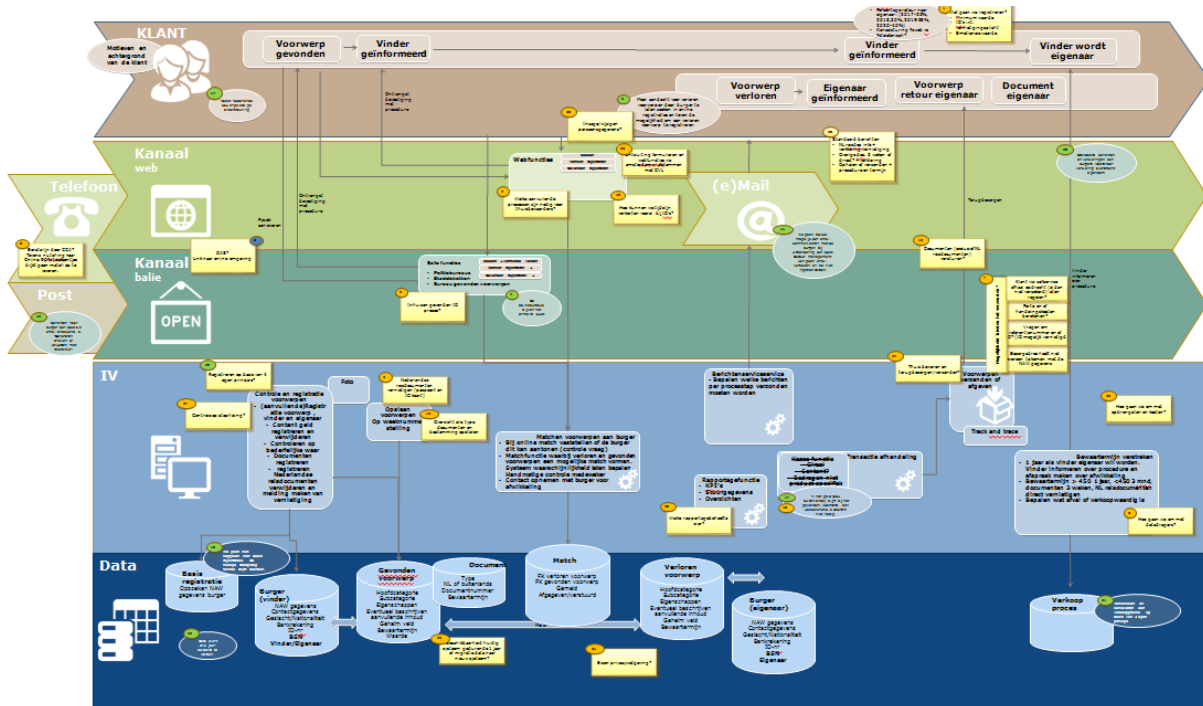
KLANT

Midleven en achtergrond van de klant

Voorwerp gevonden

Vinder geïnformeerd

Vinder geïnformeerd

Vinder wordt eigenaar

Voorwerp verloren

Eigenaar geïnformeerd

Voorwerp retour eigenaar

Document eigenaar

Kanaal web

Telefoon

Kanaal balie

OPEN

Post

Webfuncties

(e)Mail

Balie functies
• Politiebureaus
• Stadsdeelloket
• Bureau gevonden voorwerpen

Imago/prijsgev. ervoor eigenaar?

DigiD?

Invloeden gevonden ID proces?

Terugbezorgen

IV

Foto

Controle en registratie voorwerpen

Opslaan voorwerpen Op weeknummer stelling

Matchen voorwerpen aan burger
- Bij online match vaststellen of de burger dit kan aantonen (controle vraag)
- Matchfunctie waarbij vinden en gevonden voorwerpen een mogelijke match vormen. Systeem waarschijnlijkheid laten bepalen
- Handmatige controle medewerker
- Contact opnemen met burger voor afwikkeling

Berichtenservicebus
- Bepalen welke berichten per processtap verzonden moeten worden

Rapportagefunctie
- KPI's
- Stuurgegevens
- Overzichten

Financiële afhandeling

Voorwerp verzenden of afgeven

Track and trace

Bewaartermijn vertreden
- 1 jaar als vinder eigenaar wil worden. Vinder informeren over procedure en afspraak maken voor afhandeling
- Bewaartermijn > €450 1 jaar, <€450 3 mnd, documenten 3 weken, NL reisdocumenten direct vernietigen
- Bepalen wat af of verkoopwaardig is

Data

Basis registratie

Burger (vinder)
NAW gegevens
Contactgegevens
Geslacht/Nationaliteit
Bankrekening
ID-nr
BSN*
Vinder/Eigenaar

Gevonden voorwerp
Hoofdcategorie
Subcategorie
Eigenschappen
Eventueel beschrijven
aanvullende inhoud
Gemeld veld
Bewaartermijn
Waarde

Document
Type
NL of buitenlands
Documentnummer
Bewaartermijn

Match
FK verloren voorwerp
FK gevonden voorwerp
Gemeld
Afgegeven/verstuurd

Verloren voorwerp
Hoofdcategorie
Subcategorie
Eigenschappen
Eventueel beschrijven
aanvullende inhoud
Gemeld veld
Bewaartermijn

Burger (eigenaar)
NAW gegevens
Contactgegevens
Geslacht/Nationaliteit
Bankrekening
ID-nr
BSN*
Eigenaar

Verkoop proces

Eisen privacywetgeving?